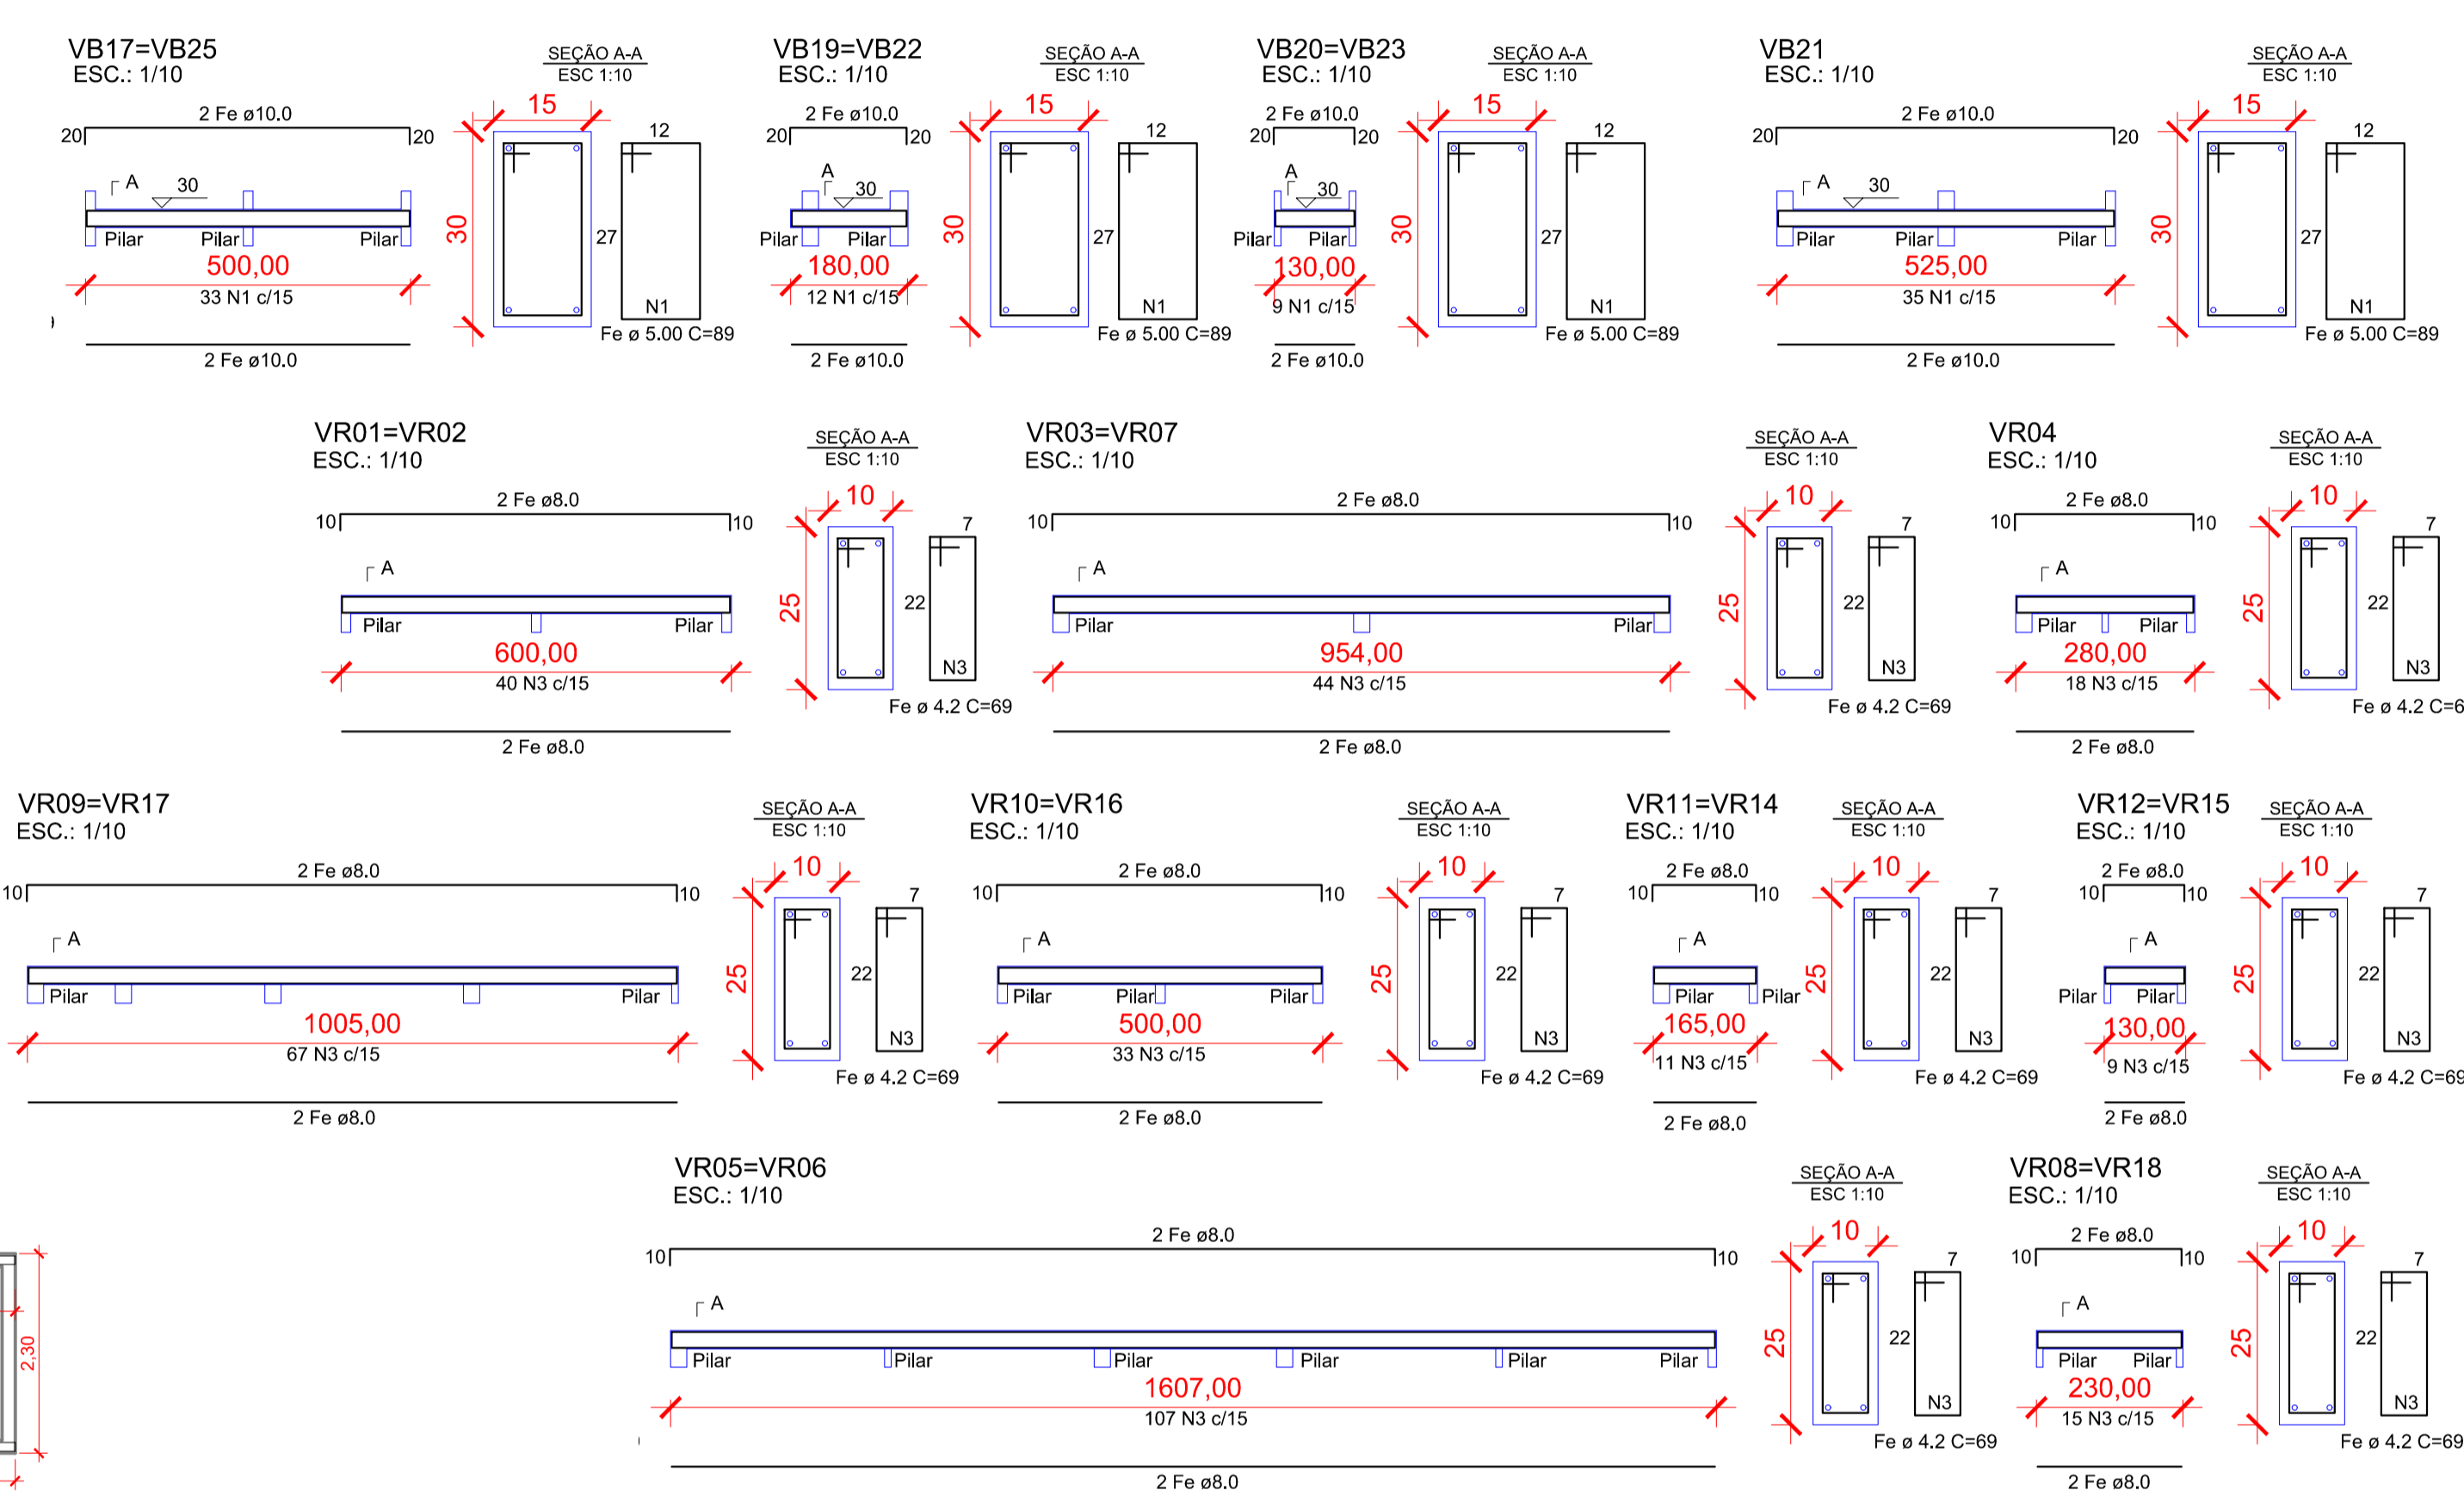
VB17=VB25
ESC.: 1/10
2 Fe ø10.0
20 20
A 30
Pilar Pilar Pilar
500,00
33 N1 c/15
2 Fe ø10.0

SEÇÃO A-A
ESC 1:10
15
30
27
12
N1
Fe ø 5.00 C=89

VB19=VB22
ESC.: 1/10
2 Fe ø10.0
20 20
A 30
Pilar Pilar
180,00
12 N1 c/15
2 Fe ø10.0

SEÇÃO A-A
ESC 1:10
15
30
27
12
N1
Fe ø 5.00 C=89

VB20=VB23
ESC.: 1/10
2 Fe ø10.0
20 20
A 30
Pilar Pilar
130,00
9 N1 c/15
2 Fe ø10.0

SEÇÃO A-A
ESC 1:10
15
30
27
12
N1
Fe ø 5.00 C=89

VB21
ESC.: 1/10
2 Fe ø10.0
20 20
A 30
Pilar Pilar Pilar
525,00
35 N1 c/15
2 Fe ø10.0

SEÇÃO A-A
ESC 1:10
15
30
27
12
N1
Fe ø 5.00 C=89

VR01=VR02
ESC.: 1/10
2 Fe ø8.0
10 10
A
Pilar Pilar
600,00
40 N3 c/15
2 Fe ø8.0

SEÇÃO A-A
ESC 1:10
10
25
22
7
N3
Fe ø 4.2 C=69

VR03=VR07
ESC.: 1/10
2 Fe ø8.0
10 10
A
Pilar Pilar
954,00
44 N3 c/15
2 Fe ø8.0

SEÇÃO A-A
ESC 1:10
10
25
22
7
N3
Fe ø 4.2 C=69

VR04
ESC.: 1/10
2 Fe ø8.0
10 10
A
Pilar Pilar
280,00
18 N3 c/15
2 Fe ø8.0

SEÇÃO A-A
ESC 1:10
10
25
22
7
N3
Fe ø 4.2 C=6

VR09=VR17
ESC.: 1/10
2 Fe ø8.0
10 10
A
Pilar Pilar
1005,00
67 N3 c/15
2 Fe ø8.0

SEÇÃO A-A
ESC 1:10
10
25
22
7
N3
Fe ø 4.2 C=69

VR10=VR16
ESC.: 1/10
2 Fe ø8.0
10 10
A
Pilar Pilar Pilar
500,00
33 N3 c/15
2 Fe ø8.0

SEÇÃO A-A
ESC 1:10
10
25
22
7
N3
Fe ø 4.2 C=69

VR11=VR14
ESC.: 1/10
2 Fe ø8.0
10 10
A
Pilar Pilar
165,00
11 N3 c/15
2 Fe ø8.0

SEÇÃO A-A
ESC 1:10
10
25
22
7
N3
Fe ø 4.2 C=69

VR12=VR15
ESC.: 1/10
2 Fe ø8.0
10 10
A
Pilar Pilar
130,00
9 N3 c/15
2 Fe ø8.0

SEÇÃO A-A
ESC 1:10
10
25
22
7
N3
Fe ø 4.2 C=69

2,30

VR05=VR06
ESC.: 1/10
2 Fe ø8.0
10 10
A
Pilar Pilar Pilar Pilar Pilar Pilar
1607,00
107 N3 c/15
2 Fe ø8.0

SEÇÃO A-A
ESC 1:10
10
25
22
7
N3
Fe ø 4.2 C=69

VR08=VR18
ESC.: 1/10
2 Fe ø8.0
10 10
A
Pilar Pilar
230,00
15 N3 c/15
2 Fe ø8.0

SEÇÃO A-A
ESC 1:10
10
25
22
7
N3
Fe ø 4.2 C=69